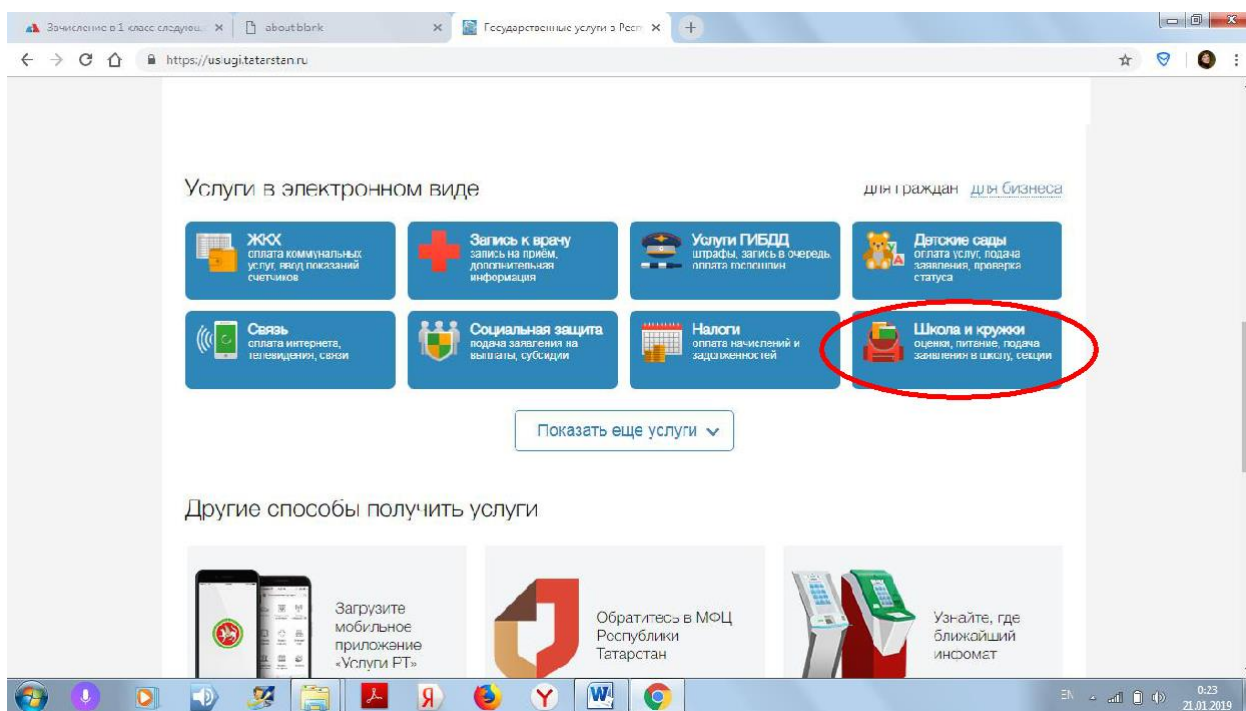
Зачисление в 1 класс следующ ×
about:blank ×
Государственные услуги в Респ ×
+

https://uslugi.tatarstan.ru

Услуги в электронном виде

для граждан для бизнеса

ЖКХ
оплата коммунальных услуг, ввод показаний счетчиков

Запись к врачу
запись на приём, дополнительная информация

Услуги ГИБДД
штрафы, запись в очередь, оплата госпошлин

Детские сады
оплата услуг, подача заявления, проверка статуса

Связь
оплата интернета, телевидения, связи

Социальная защита
подача заявления на выплаты, субсидии

Налоги
оплата начислений и задолженностей

Школа и кружки
оценки, питание, подача заявления в школу, секции

Показать еще услуги

Другие способы получить услуги

Загрузите мобильное приложение «Услуги РТ»

Обратитесь в МФЦ Республики Татарстан

Узнайте, где ближайший инфомат

EN 0:23 21.01.2019